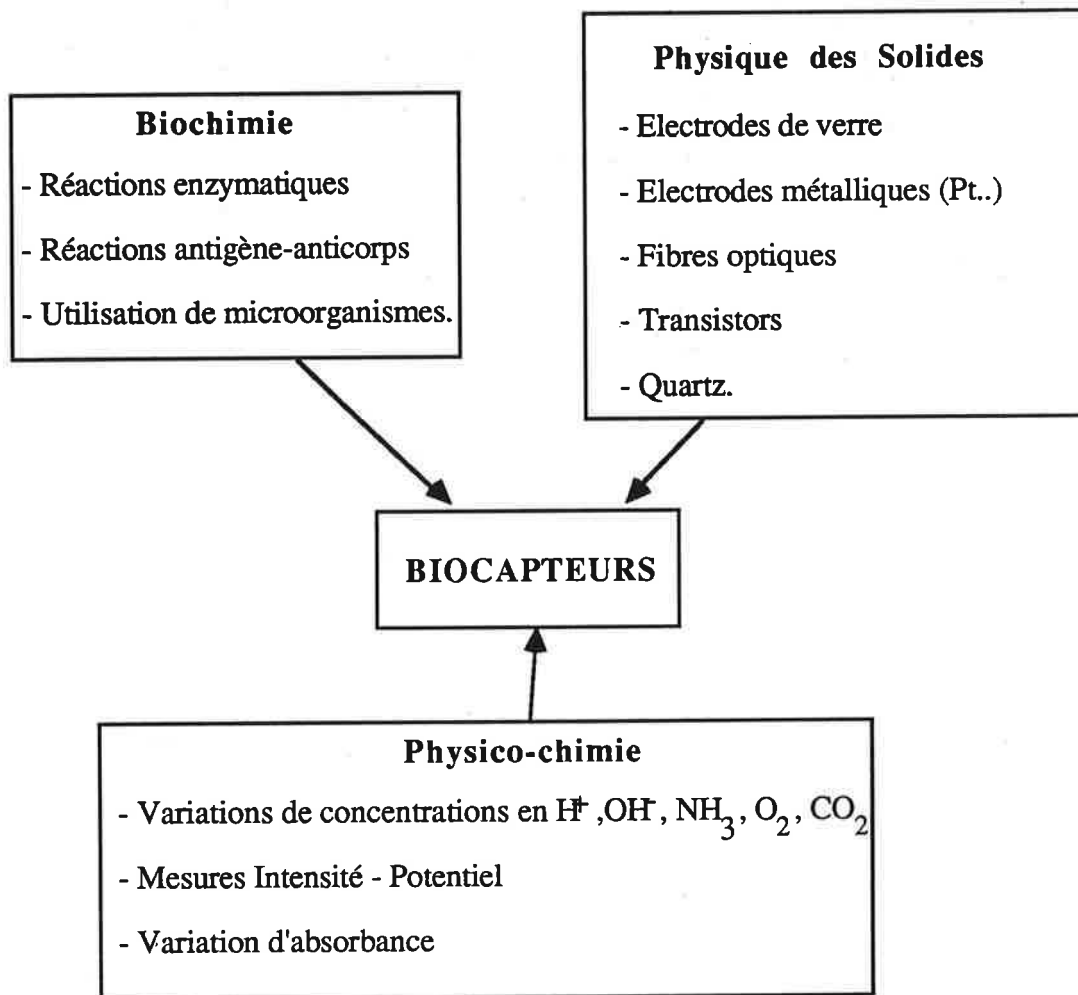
Biochimie

- Réactions enzymatiques

- Réactions antigène-anticorps

- Utilisation de microorganismes.

Physique des Solides

- Electrodes de verre

- Electrodes métalliques (Pt..)

- Fibres optiques

- Transistors

- Quartz.

BIOCAPTEURS

Physico-chimie

- Variations de concentrations en $H^+$ ,$OH^-$, $NH_3$, $O_2$, $CO_2$

- Mesures Intensité - Potentiel

- Variation d'absorbance